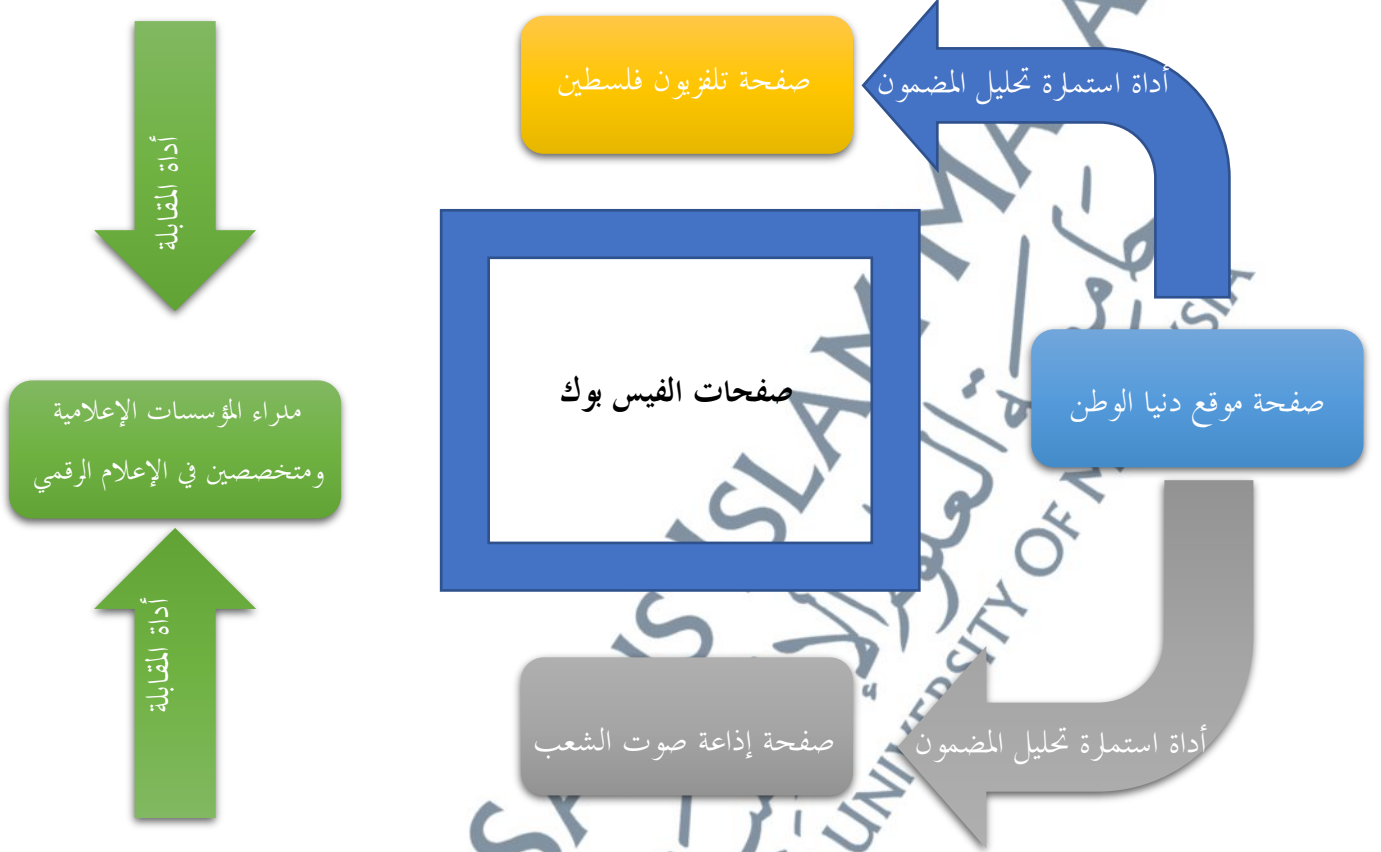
صفحة تلفزيون فلسطين

أداة استمارة تحليل المضمون

أداة المقابلة

صفحات الفيس بوك

صفحة موقع دنيا الوطن

مدراء المؤسسات الإعلامية ومتخصصين في الإعلام الرقمي

أداة المقابلة

صفحة إذاعة صوت الشعب

أداة استمارة تحليل المضمون

UNIVERSITY OF MALAYSIA